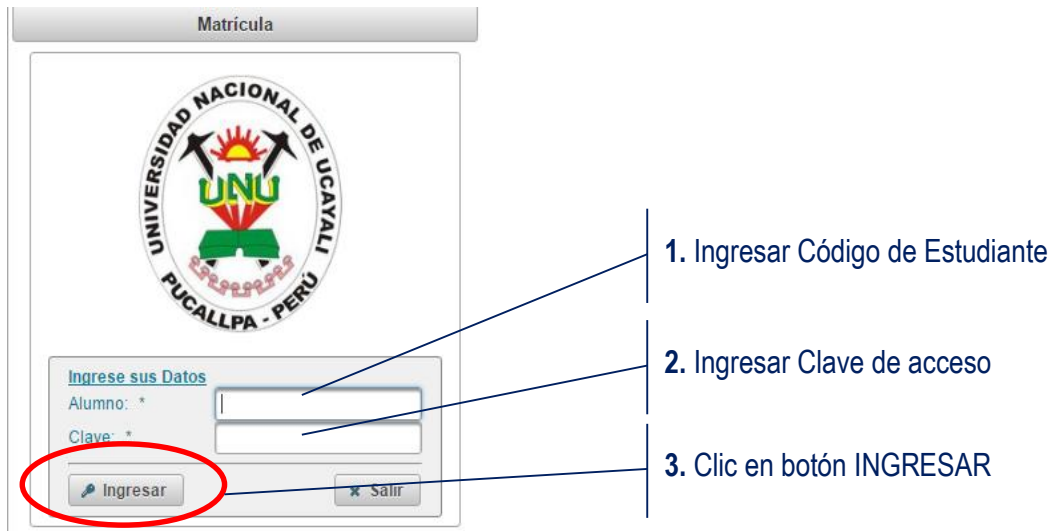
Matrícula

UNIVERSIDAD NACIONAL DE UCAYALI
UNU
PUCALLPA - PERÚ

Ingrese sus Datos
Alumno: *
Clave: *

Ingresar
Salir

1. Ingresar Código de Estudiante

2. Ingresar Clave de acceso

3. Clic en botón INGRESAR